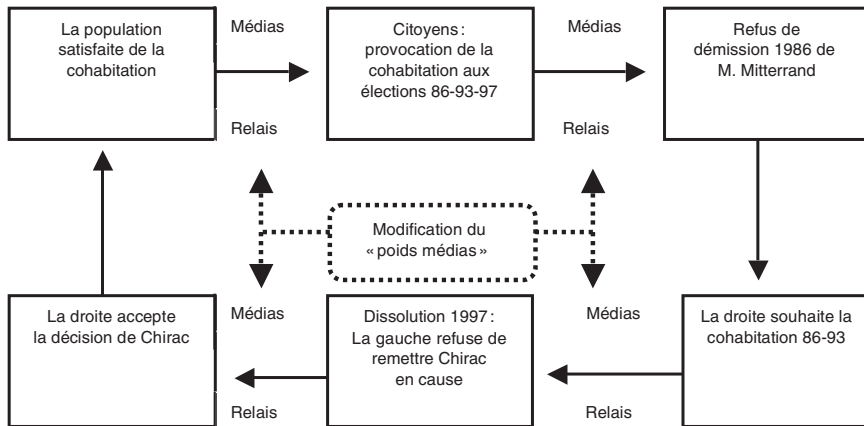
La population satisfaite de la cohabitation

Médias

Relais

Citoyens : provocation de la cohabitation aux élections 86-93-97

Médias

Relais

Refus de démission 1986 de M. Mitterrand

Modification du « poids médias »

La droite accepte la décision de Chirac

Médias

Relais

Dissolution 1997 : La gauche refuse de remettre Chirac en cause

Médias

Relais

La droite souhaite la cohabitation 86-93